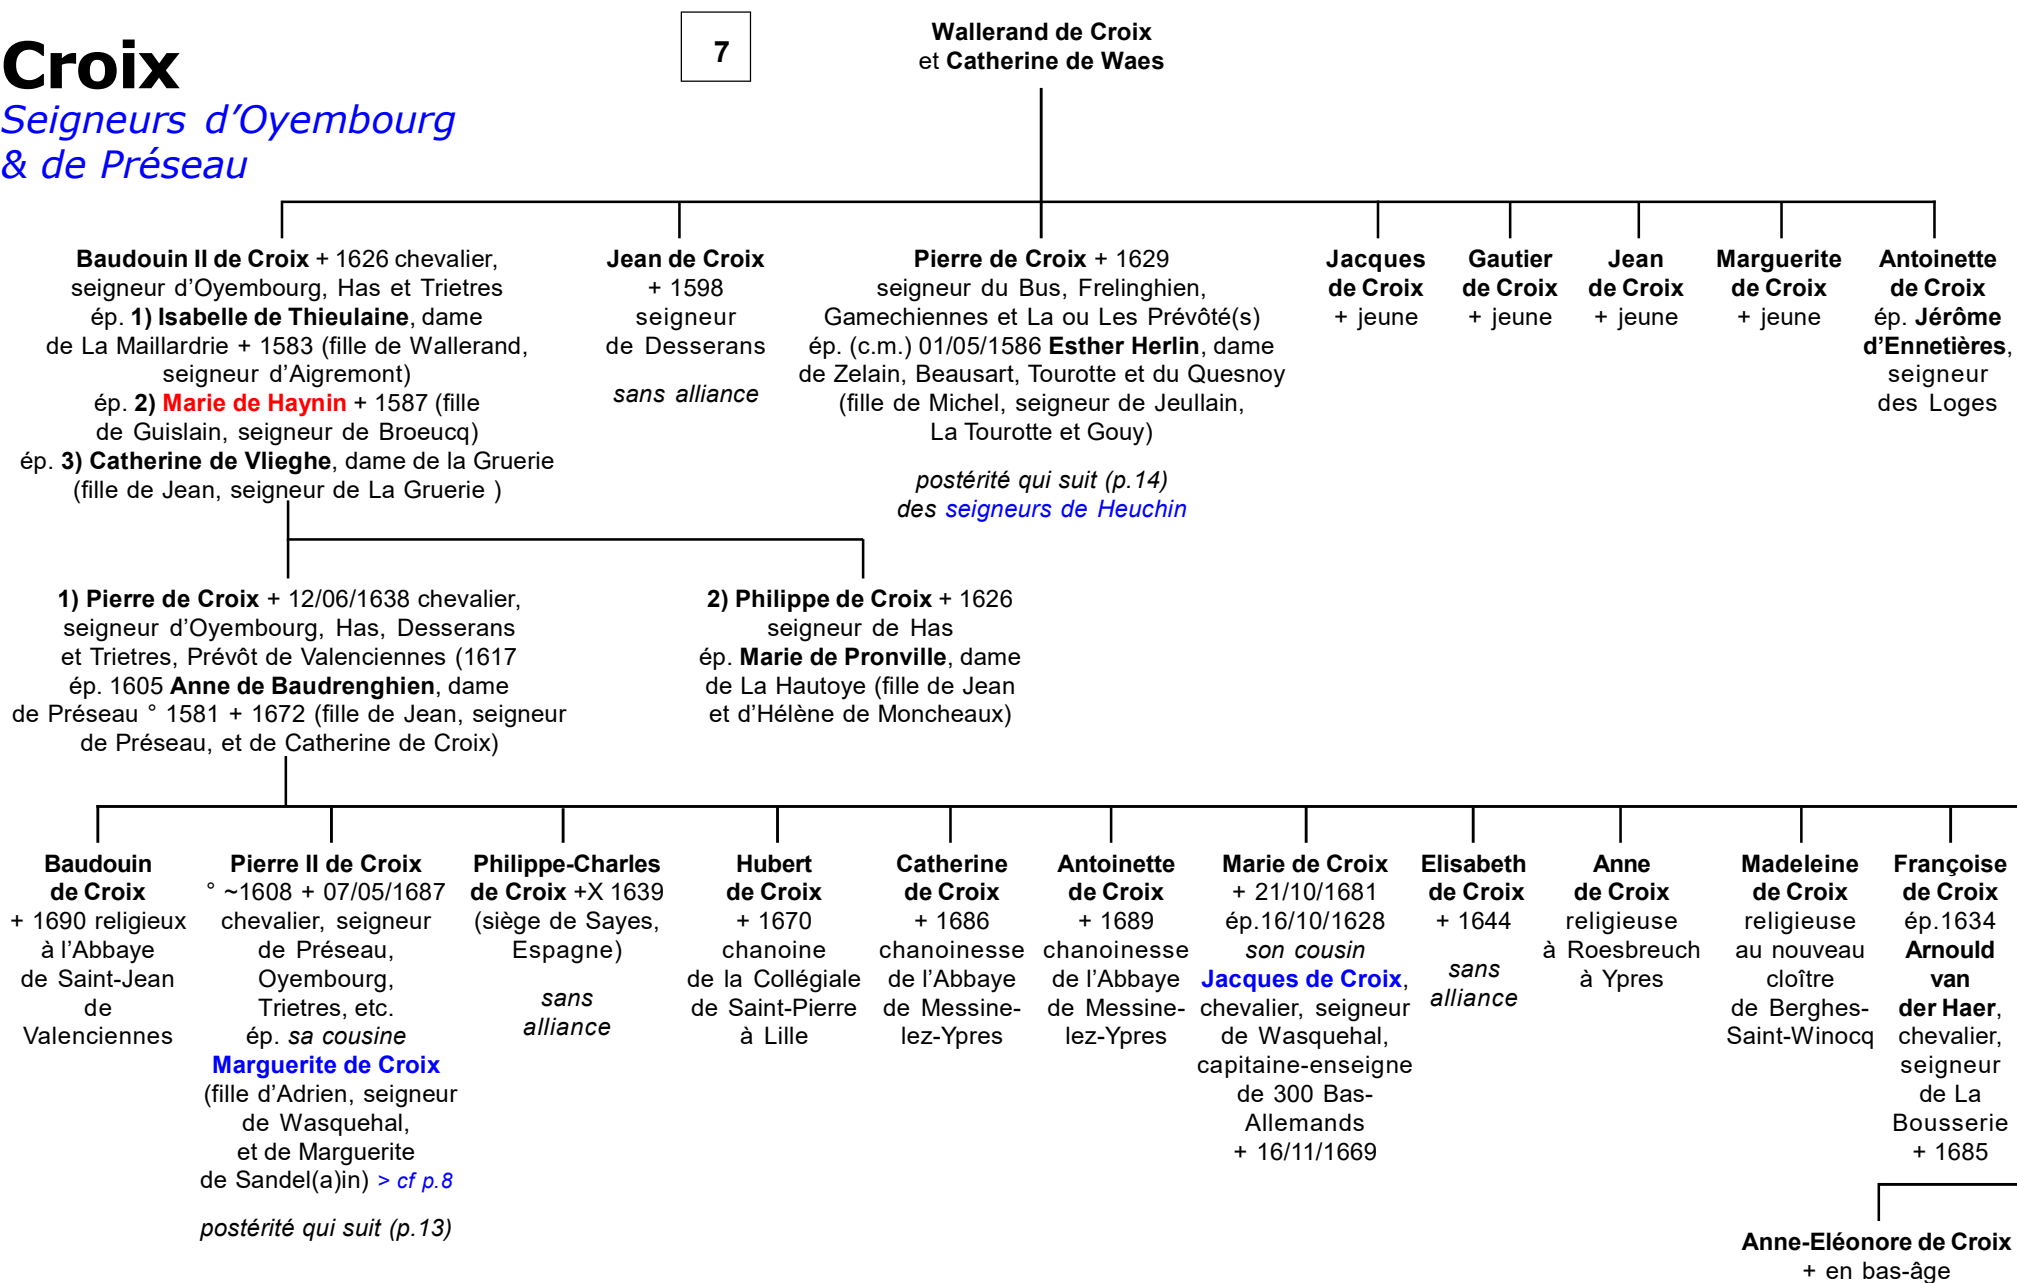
Croix
Seigneurs d'Oyembourg & de Préseau

7

Wallerand de Croix et Catherine de Waes

Baudouin II de Croix + 1626 chevalier, seigneur d'Oyembourg, Has et Trietres ép. 1) Isabelle de Thieulaine, dame de La Maillardrie + 1583 (fille de Wallerand, seigneur d'Aigremont) ép. 2) Marie de Haynin + 1587 (fille de Guislain, seigneur de Broeucq) ép. 3) Catherine de Vlieghe, dame de la Gruerie (fille de Jean, seigneur de La Gruerie )

Jean de Croix + 1598 seigneur de Desserans

sans alliance

Pierre de Croix + 1629 seigneur du Bus, Frelinghien, Gamechiennes et La ou Les Prévôté(s) ép. (c.m.) 01/05/1586 Esther Herlin, dame de Zelain, Beausart, Tourotte et du Quesnoy (fille de Michel, seigneur de Jeullain, La Tourotte et Gouy)

postérité qui suit (p.14) des seigneurs de Heuchin

Jacques de Croix + jeune

Gautier de Croix + jeune

Jean de Croix + jeune

Marguerite de Croix + jeune

Antoinette de Croix ép. Jérôme d'Ennetières, seigneur des Loges

1) Pierre de Croix + 12/06/1638 chevalier, seigneur d'Oyembourg, Has, Desserans et Trietres, Prévôt de Valenciennes (1617 ép. 1605 Anne de Baudrenghien, dame de Préseau ° 1581 + 1672 (fille de Jean, seigneur de Préseau, et de Catherine de Croix)

2) Philippe de Croix + 1626 seigneur de Has ép. Marie de Pronville, dame de La Hautoye (fille de Jean et d'Hélène de Moncheaux)

Baudouin de Croix + 1690 religieux à l'Abbaye de Saint-Jean de Valenciennes

Pierre II de Croix ° ~1608 + 07/05/1687 chevalier, seigneur de Préseau, Oyembourg, Trietres, etc. ép. sa cousine Marguerite de Croix (fille d'Adrien, seigneur de Wasquehal, et de Marguerite de Sandel(a)in) > cf p.8

postérité qui suit (p.13)

Philippe-Charles de Croix +X 1639 (siège de Sayes, Espagne)

sans alliance

Hubert de Croix + 1670 chanoine de la Collégiale de Saint-Pierre à Lille

Catherine de Croix + 1686 chanoinesse de l'Abbaye de Messine-lez-Ypres

Antoinette de Croix + 1689 chanoinesse de l'Abbaye de Messine-lez-Ypres

Marie de Croix + 21/10/1681 ép.16/10/1628 son cousin Jacques de Croix, chevalier, seigneur de Wasquehal, capitaine-enseigne de 300 Bas-Allemands + 16/11/1669

Elisabeth de Croix + 1644

sans alliance

Anne de Croix religieuse à Roesbreuch à Ypres

Madeleine de Croix religieuse au nouveau cloître de Berghes-Saint-Winocq

Françoise de Croix ép.1634 Arnould van der Haer, chevalier, seigneur de La Bousserie + 1685

Anne-Eléonore de Croix + en bas-âge